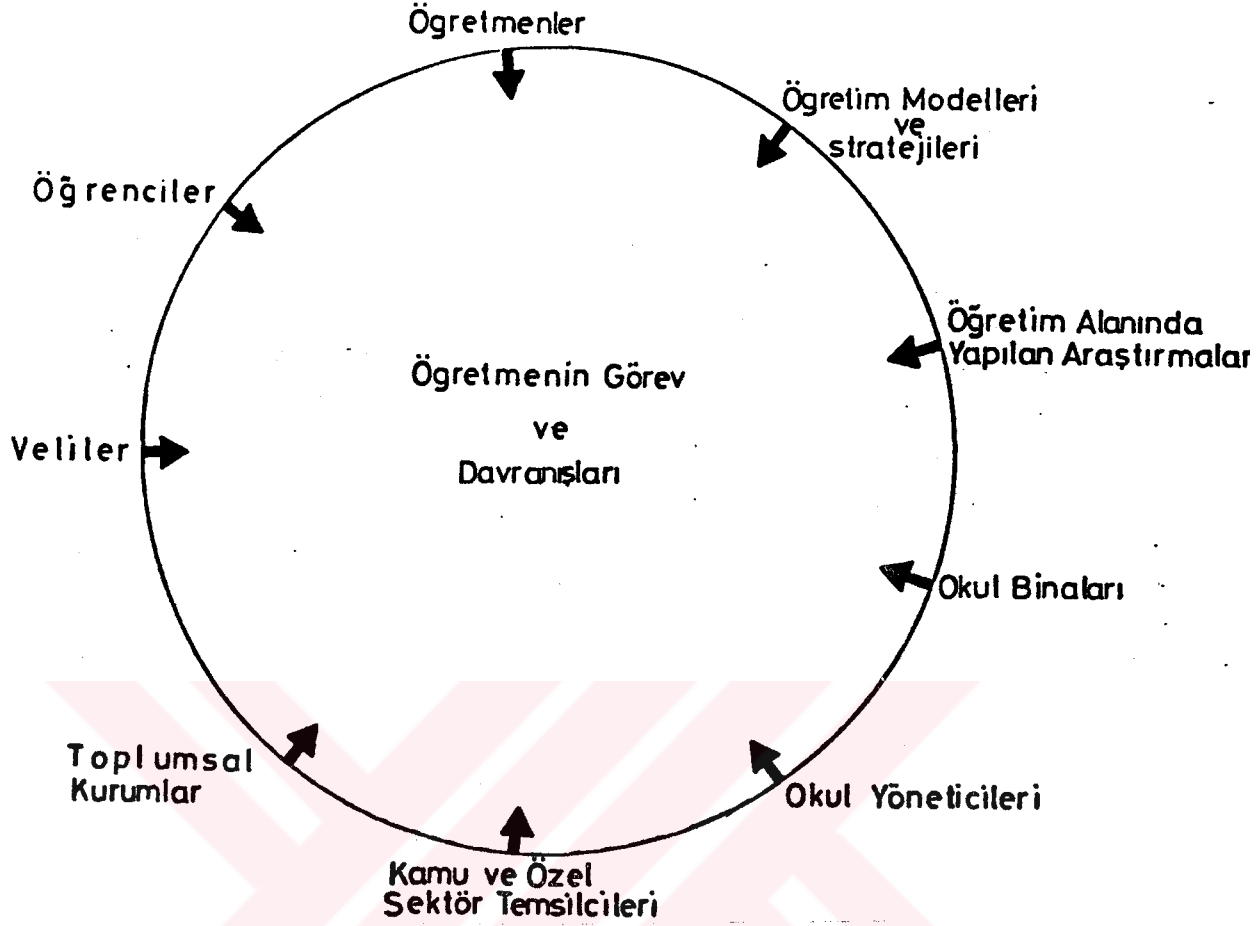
Ögretmenler

Ögretim Modelleri ve stratejileri

Öğrenciler

Öğretim Alanında Yapılan Araştırmalar

Ögretmenin Görev ve Davranışları

Veliler

Okul Binaları

Toplumsal Kurumlar

Okul Yöneticileri

Kamu ve Özel Sektör Temsilcileri